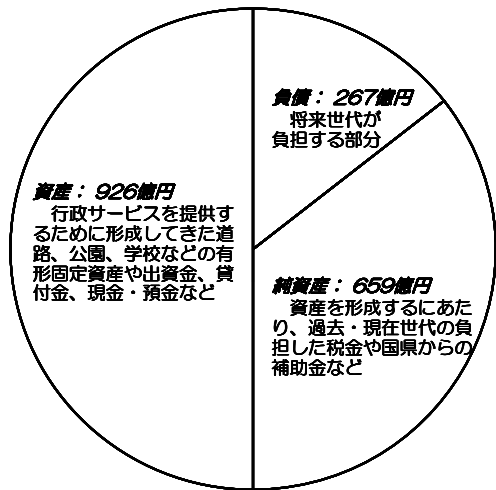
資産：926億円
行政サービスを提供するために形成してきた道路、公園、学校などの有形固定資産や出資金、貸付金、現金・預金など

負債：267億円
将来世代が負担する部分

純資産：659億円
資産を形成するにあたり、過去・現在世代の負担した税金や国県からの補助金など